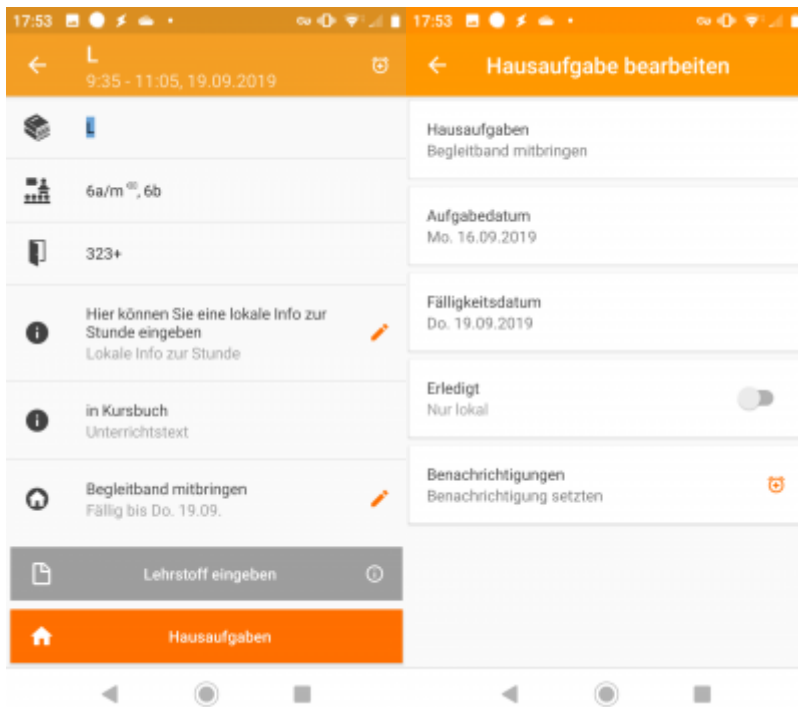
17:53

L
9:35 - 11:05, 19.09.2019

L

6a/m, 6b

323+

Hier können Sie eine lokale Info zur Stunde eingeben
Lokale Info zur Stunde

in Kursbuch
Unterrichtstext

Begleitband mitbringen
Fällig bis Do. 19.09.

Lehrstoff eingeben

Hausaufgaben

17:53

Hausaufgabe bearbeiten

Hausaufgaben
Begleitband mitbringen

Aufgabedatum
Mo. 16.09.2019

Fälligkeitsdatum
Do. 19.09.2019

Erledigt
Nur lokal

Benachrichtigungen
Benachrichtigung setzten